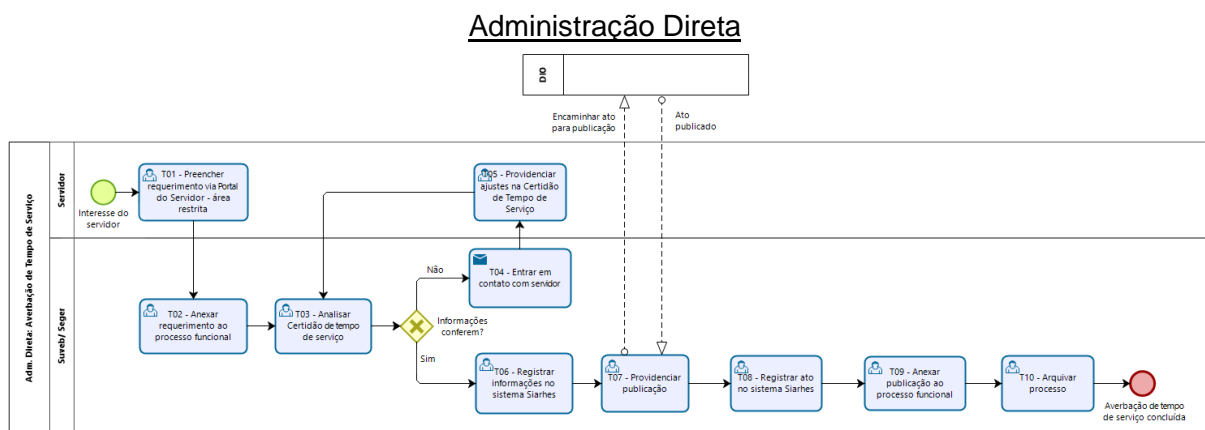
Administração Direta

DIO

Encaminhar ato para publicação

Ato publicado

Adm. Direta: Averbação de Tempo de Serviço

Servidor

Interesse do servidor

T01 - Preencher requerimento via Portal do Servidor - área restrita

T05 - Providenciar ajustes na Certidão de Tempo de Serviço

Suveb/ Seger

T02 - Anexar requerimento ao processo funcional

T03 - Analisar Certidão de tempo de serviço

Informações conferem?

Não

T04 - Entrar em contato com servidor

Sim

T06 - Registrar informações no sistema Siarhes

T07 - Providenciar publicação

T08 - Registrar ato no sistema Siarhes

T09 - Anexar publicação ao processo funcional

T10 - Arquivar processo

Averbação de tempo de serviço concluída